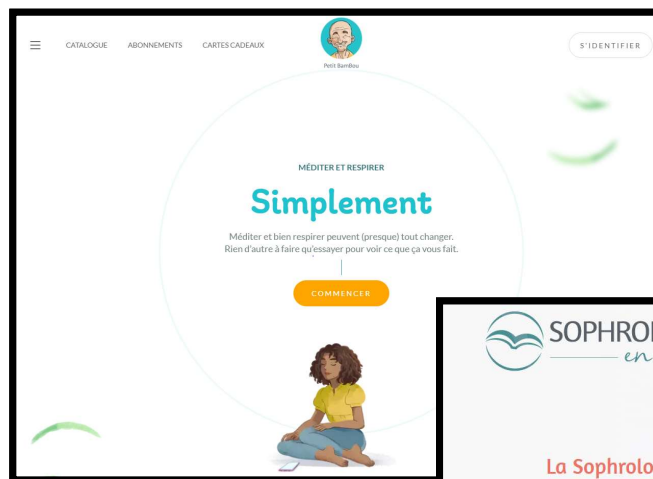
CATALOGUE ABONNEMENTS CARTES CADEAUX

Petit Bambou

S'IDENTIFIER

MÉDITER ET RESPIRER

Simplement

Méditer et bien respirer peuvent (presque) tout changer. Rien d'autre à faire qu'essayer pour voir ce que ça vous fait.

COMMENCER

SOPHROL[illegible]

en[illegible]

La Sophrolo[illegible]